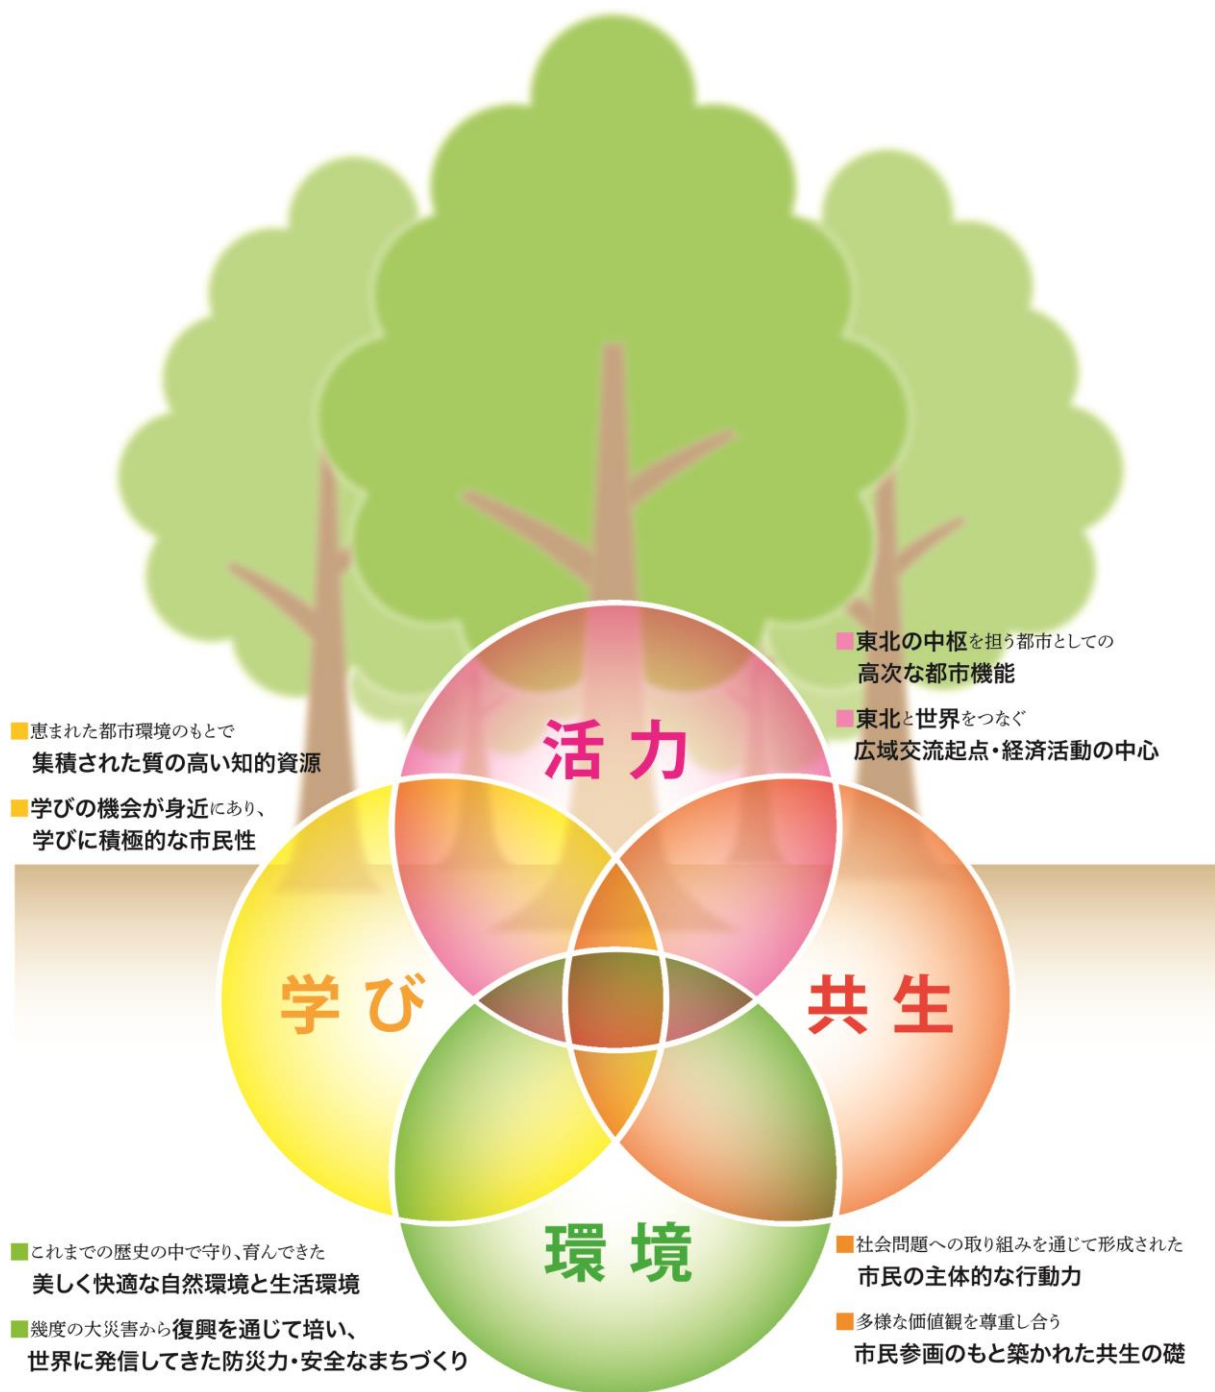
■東北の中枢を担う都市としての
高次な都市機能

■東北と世界をつなぐ
広域交流起点・経済活動の中心

■恵まれた都市環境のもとで
集積された質の高い知的資源

■学びの機会が身近にあり、
学びに積極的な市民性

活 力

学 び

共 生

環 境

■これまでの歴史の中で守り、育んできた
美しく快適な自然環境と生活環境

■幾度の大災害から復興を通じて培い、
世界に発信してきた防災力・安全なまちづくり

■社会問題への取り組みを通じて形成された
市民の主体的な行動力

■多様な価値観を尊重し合う
市民参画のもと築かれた共生の礎